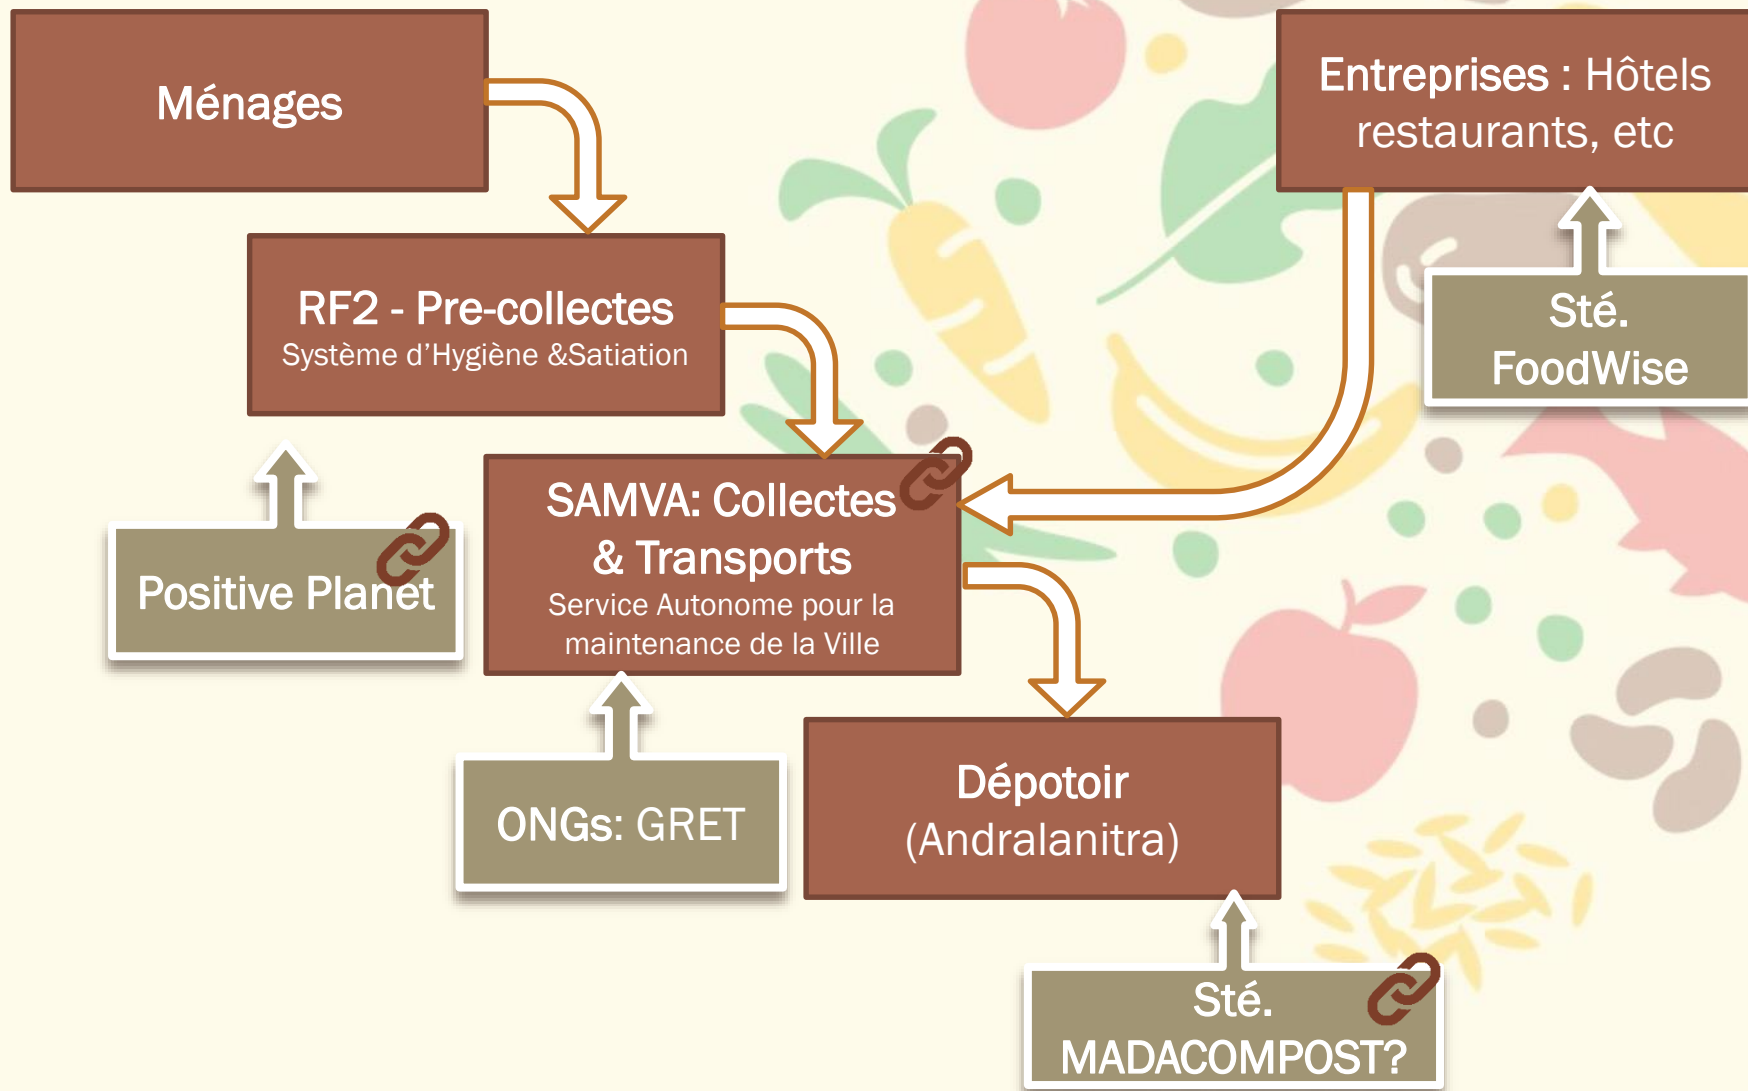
Ménages

Entreprises : Hôtels restaurants, etc

RF2 - Pre-collectes
Système d'Hygiène &Satiation

Sté. FoodWise

SAMVA: Collectes & Transports
Service Autonome pour la maintenance de la Ville

Positive Planet

ONGs: GRET

Dépotoir (Andralanitra)

Sté. MADACOMPOST?